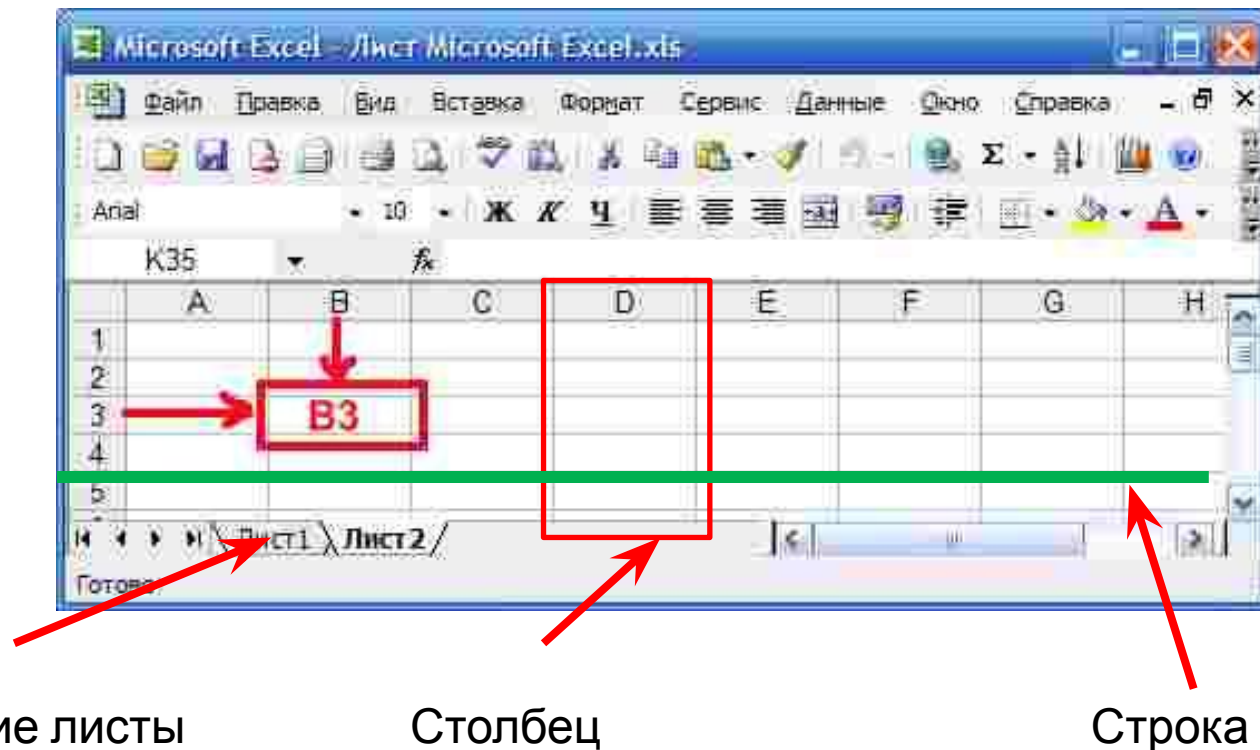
Microsoft Excel - Лист Microsoft Excel.xls

Файл Правка Вид Вставка Формат Сервис Данные Окно Справка

Arial 10 Ж К Ч

K35 fx

| | A | B | C | D | E | F | G | H |
|---|---|---|---|---|---|---|---|---|
| 1 | | | | | | | | |
| 2 | | | | | | | | |
| 3 | | B3 | | | | | | |
| 4 | | | | | | | | |
| 5 | | | | | | | | |

Лист1 Лист2

Готово

ие листы

Столбец

Строка